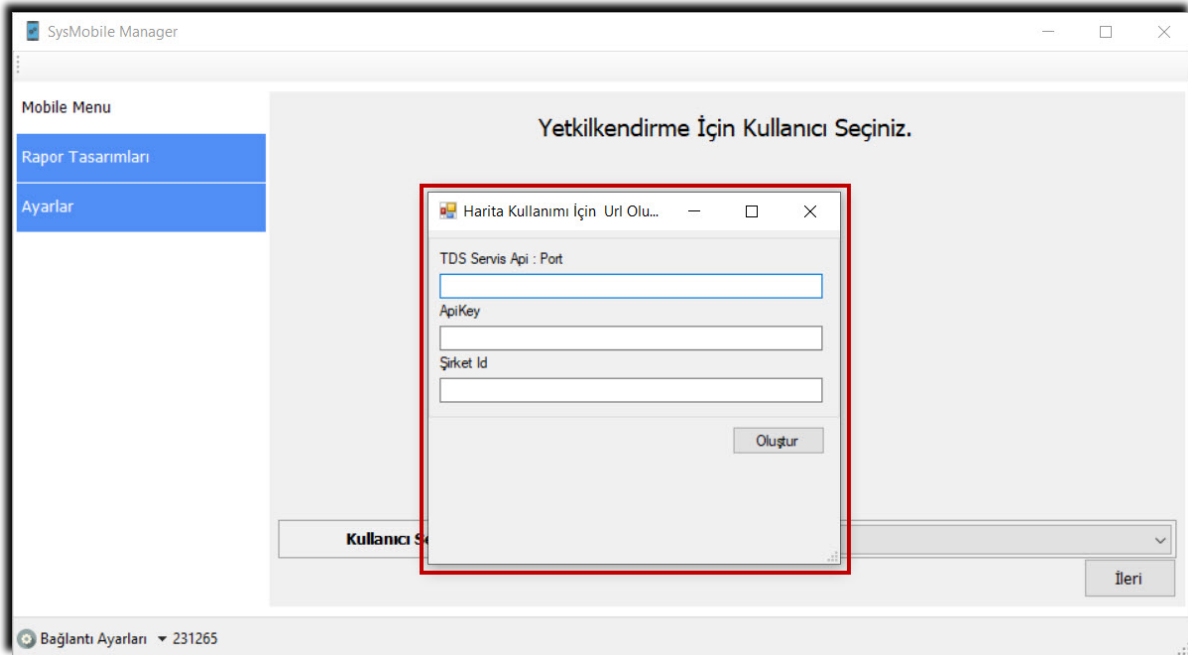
SysMobile Manager

Mobile Menu

Rapor Tasarımları

Ayarlar

Yetkilkendirme İçin Kullanıcı Seçiniz.

Harita Kullanımı İçin Url Olu...

TDS Servis Api : Port

ApiKey

Şirket Id

Oluştur

Kullanıcı Se

İleri

Bağlantı Ayarları 231265